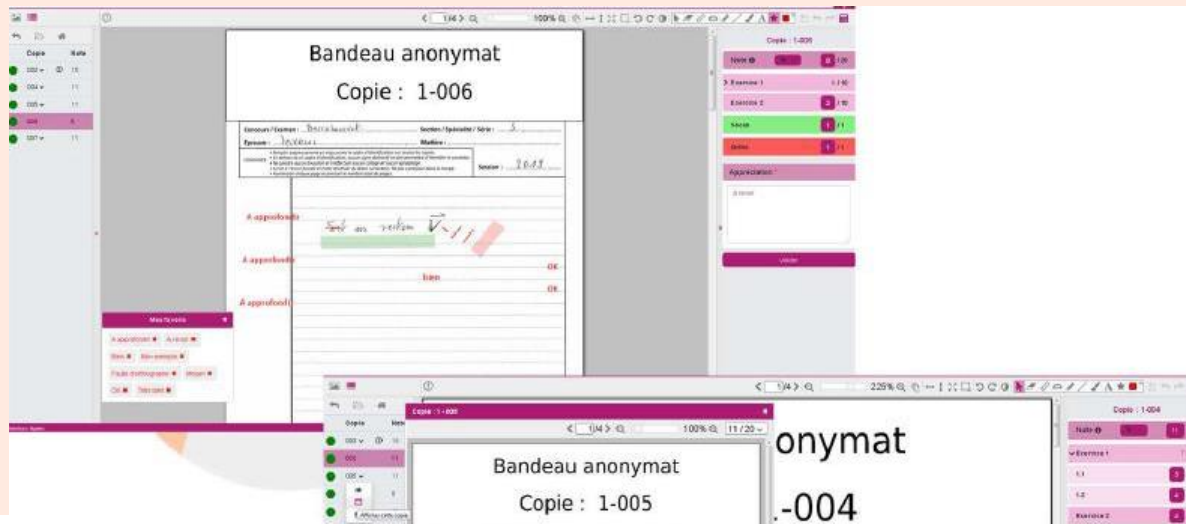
Copie Note
002 15
004 11
005 11
006 8
007 11

1/4 100%

Bandeau anonymat

Copie : 1-006

Concours / Examen : Baccalauréat
Section / Spécialité / Série : S
Épreuve : Physique
Matière :
Session : 2019

A approfondir
Sol au vecteur $\vec{V}$

A approfondir
OK
bien
OK

A approfondir

Mes favoris
A approfondir A revoir
Bien Bon exemple
Faute d'orthographe Moyen
OK Très bien

Copie : 1-005
Note 8 /20
Exercice 1 1 /10
Exercice 2 8 /10
Succès 1
Échec 1
Appréciation *
A revoir
Valider

1/4 225%

Copie
002 15
003 11
005 11

Copie : 1-005
1/4 100% 11 / 20

Bandeau anonymat

Copie : 1-005

onymat

-004

Copie : 1-004
Note 11
Exercice 1
1.1
1.2
Exercice 2